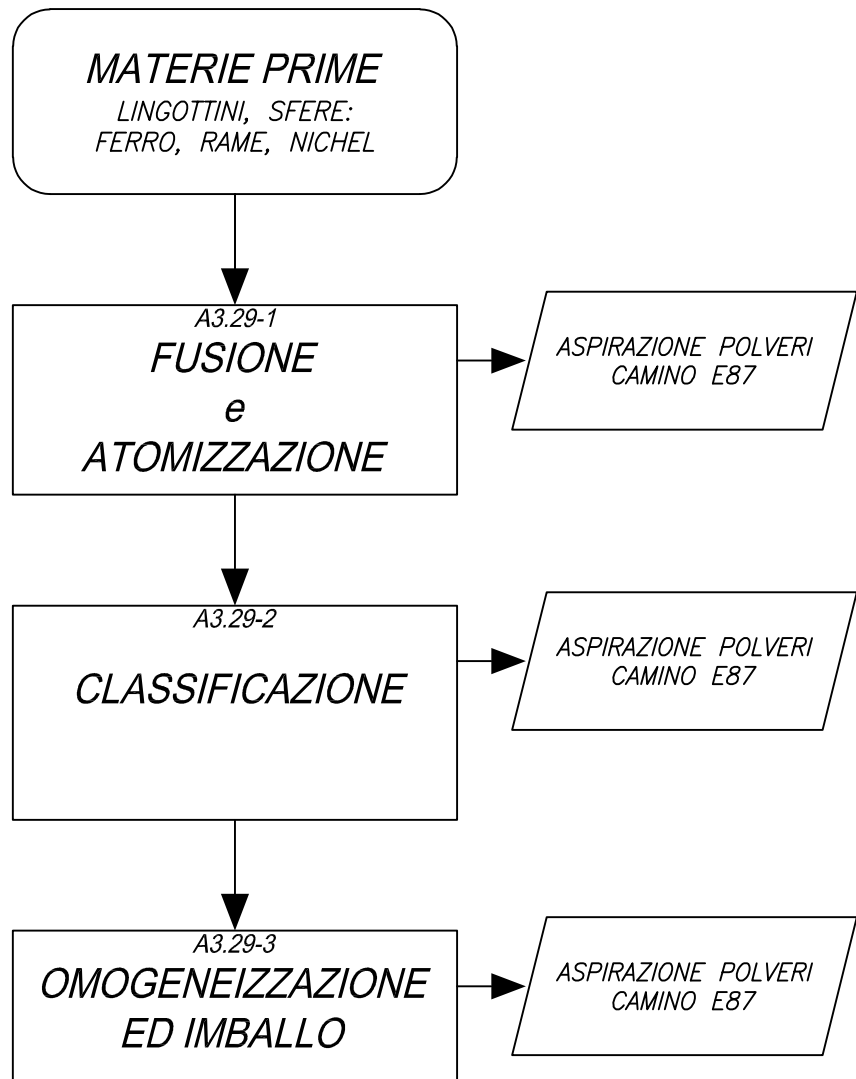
MATERIE PRIME
LINGOTTINI, SFERE:
FERRO, RAME, NICHEL

A3.29-1
FUSIONE
e
ATOMIZZAZIONE

ASPIRAZIONE POLVERI
CAMINO E87

A3.29-2
CLASSIFICAZIONE

ASPIRAZIONE POLVERI
CAMINO E87

A3.29-3
OMOGENEIZZAZIONE
ED IMBALLO

ASPIRAZIONE POLVERI
CAMINO E87